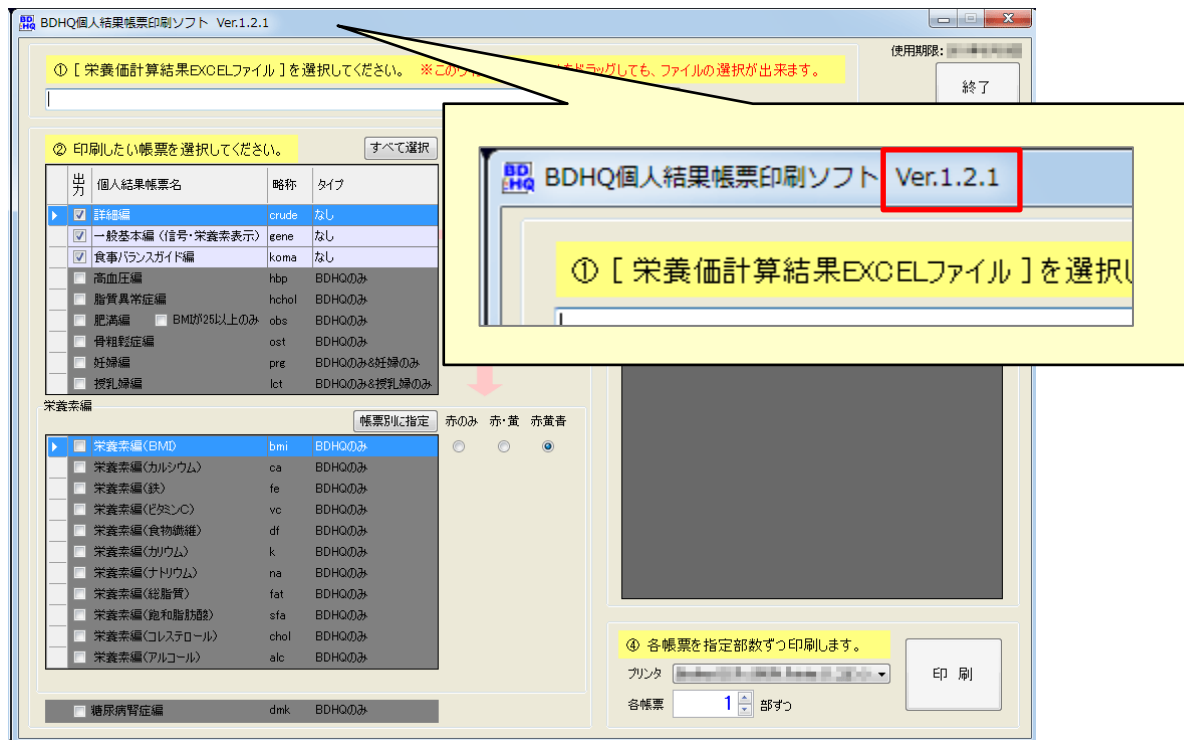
BDHQ BDHQ個人結果帳票印刷ソフト Ver.1.2.1

使用期限: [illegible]

①［栄養価計算結果EXCELファイル］を選択してください。 ※このフ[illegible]ドラッグしても、ファイルの選択が出来ます。

終了

BDHQ BDHQ個人結果帳票印刷ソフト Ver.1.2.1

①［栄養価計算結果EXCELファイル］を選択し

②印刷したい帳票を選択してください。

すべて選択

| 出力 | 個人結果帳票名 | 略称 | タイプ |
|---|---|---|---|
| ☑ | 詳細編 | crude | なし |
| ☑ | 一般基本編（信号・栄養素表示） | gene | なし |
| ☑ | 食事バランスガイド編 | koma | なし |
| ☐ | 高血圧編 | hbp | BDHQのみ |
| ☐ | 脂質異常症編 | hchol | BDHQのみ |
| ☐ | 肥満編 ☐ BMIが25以上のみ | obs | BDHQのみ |
| ☐ | 骨粗鬆症編 | ost | BDHQのみ |
| ☐ | 妊婦編 | prg | BDHQのみ&妊婦のみ |
| ☐ | 授乳婦編 | lct | BDHQのみ&授乳婦のみ |

栄養素編

帳票別に指定 赤のみ 赤・黄 赤黄青

| 出力 | 個人結果帳票名 | 略称 | タイプ |
|---|---|---|---|
| ☐ | 栄養素編（BMD | bmi | BDHQのみ |
| ☐ | 栄養素編（カルシウム） | ca | BDHQのみ |
| ☐ | 栄養素編（鉄） | fe | BDHQのみ |
| ☐ | 栄養素編（ビタミンC） | vc | BDHQのみ |
| ☐ | 栄養素編（食物繊維） | df | BDHQのみ |
| ☐ | 栄養素編（カリウム） | k | BDHQのみ |
| ☐ | 栄養素編（ナトリウム） | na | BDHQのみ |
| ☐ | 栄養素編（総脂質） | fat | BDHQのみ |
| ☐ | 栄養素編（飽和脂肪酸） | sfa | BDHQのみ |
| ☐ | 栄養素編（コレステロール） | chol | BDHQのみ |
| ☐ | 栄養素編（アルコール） | alc | BDHQのみ |

☐ 糖尿病腎症編 dmk BDHQのみ

④各帳票を指定部数ずつ印刷します。

プリンタ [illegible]

各帳票 1 部ずつ

印刷